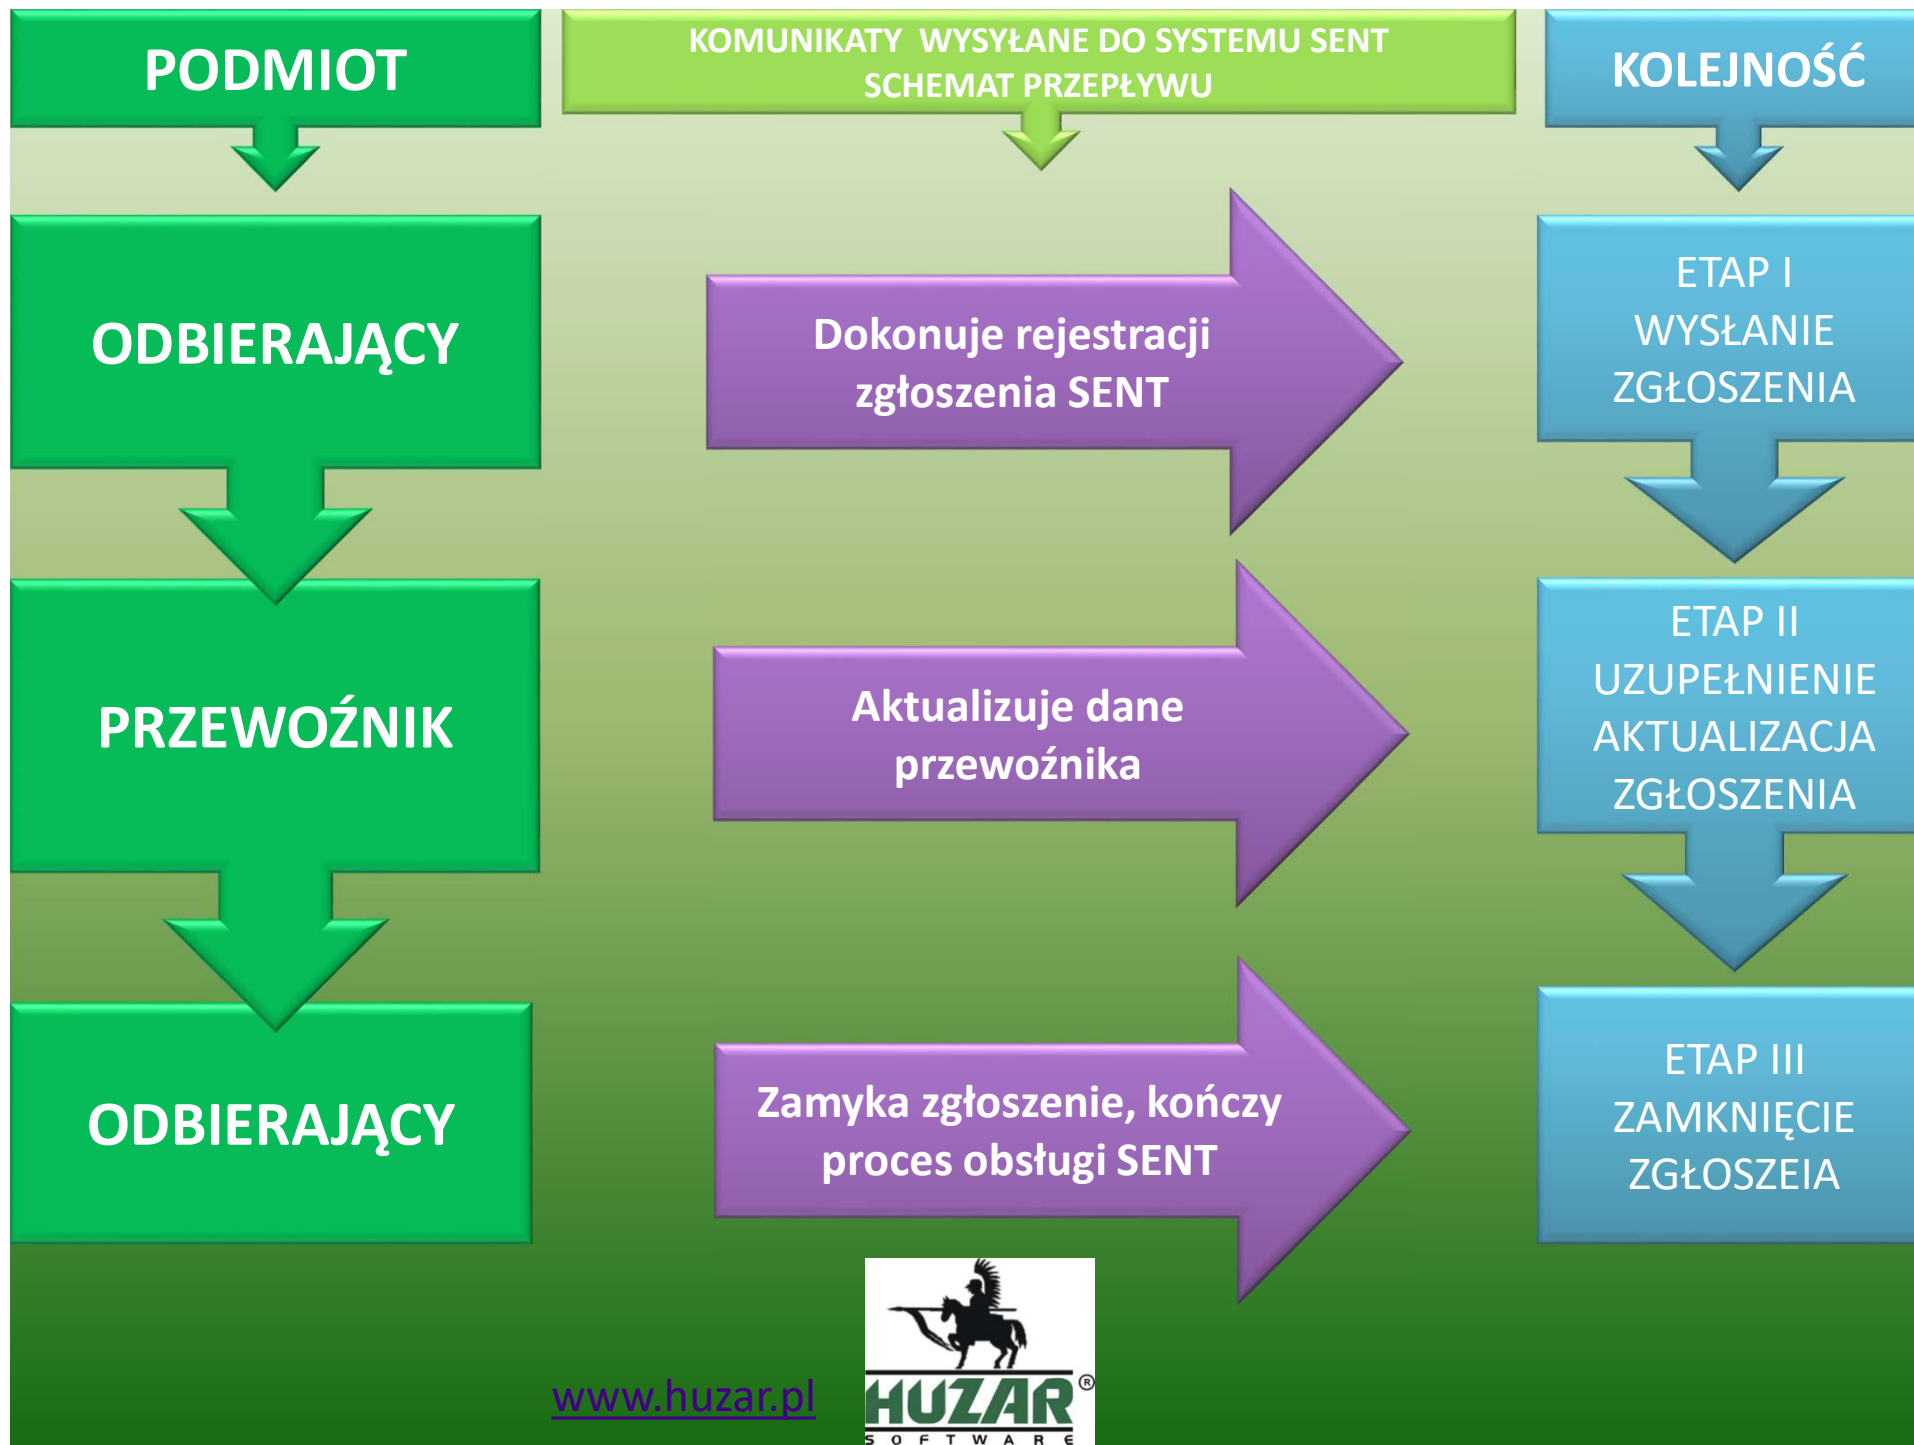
PODMIOT

KOMUNIKATY WYSYŁANE DO SYSTEMU SENT
SCHEMAT PRZEPŁYWU

KOLEJNOŚĆ

ODBIERAJĄCY

Dokonuje rejestracji zgłoszenia SENT

ETAP I
WYSŁANIE
ZGŁOSZENIA

PRZEWOŹNIK

Aktualizuje dane przewoźnika

ETAP II
UZUPEŁNIENIE
AKTUALIZACJA
ZGŁOSZENIA

ODBIERAJĄCY

Zamyka zgłoszenie, kończy proces obsługi SENT

ETAP III
ZAMKNIĘCIE
ZGŁOSZEIA

www.huzar.pl

HUZAR®
SOFTWARE